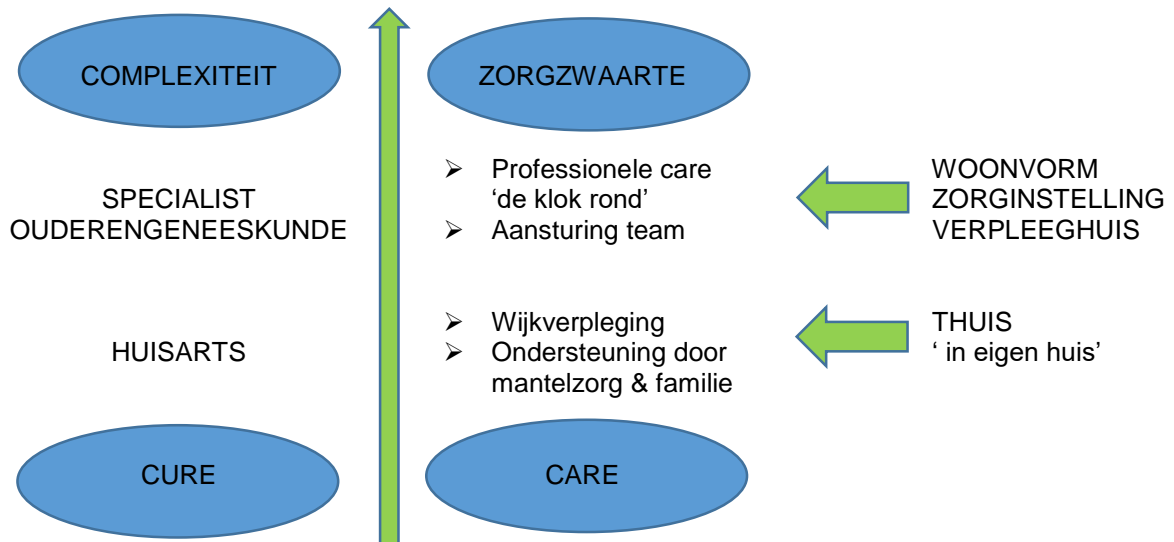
COMPLEXITEIT

ZORGZWAARTE

SPECIALIST OUDERENGENEESKUNDE

➢ Professionele care 'de klok rond'
➢ Aansturing team

WOONVORM
ZORGINSTELLING
VERPLEEGHUIS

HUISARTS

➢ Wijkverpleging
➢ Ondersteuning door mantelzorg & familie

THUIS
' in eigen huis'

CURE

CARE